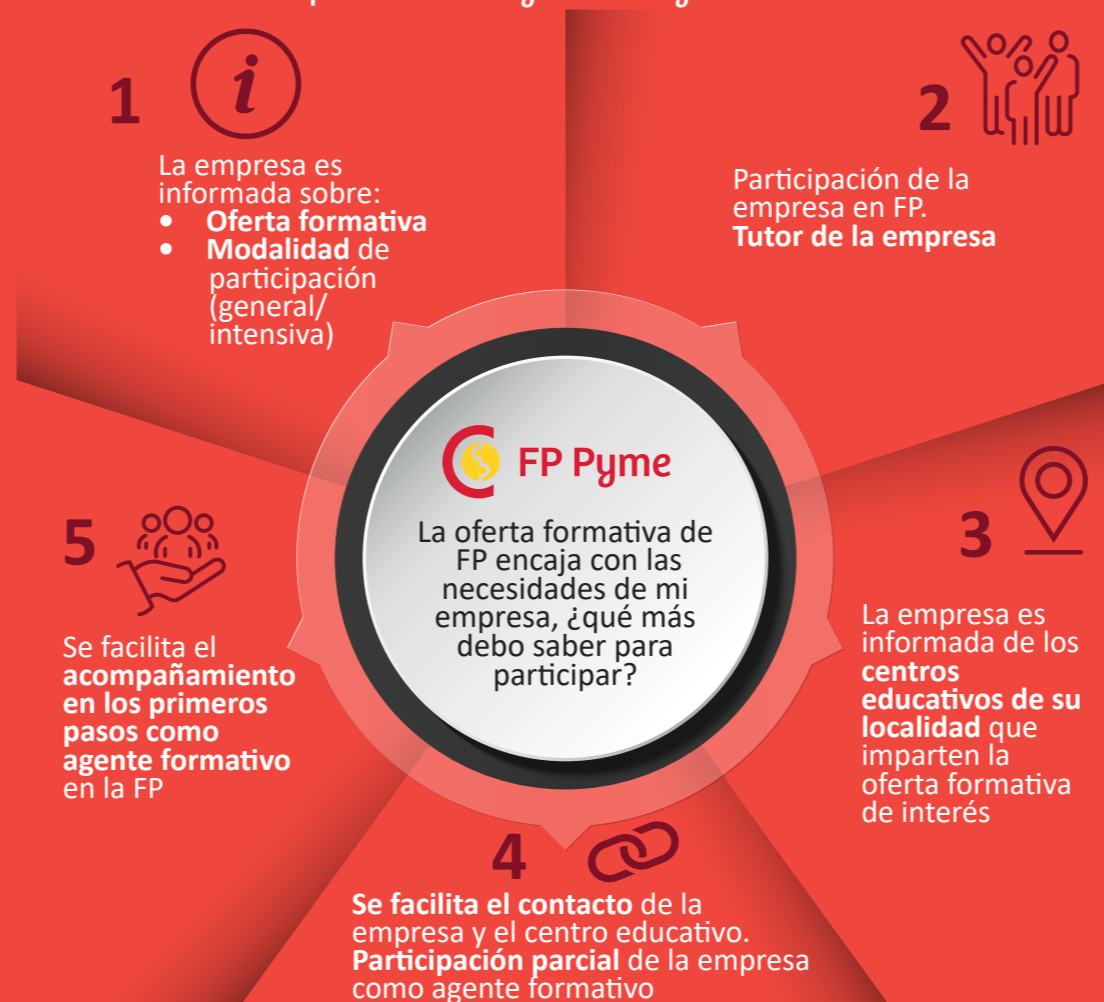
1

La empresa es informada sobre:
- **Oferta formativa**
- **Modalidad** de participación (general/ intensiva)

2

Participación de la empresa en FP.
**Tutor de la empresa**

FP Pyme

La oferta formativa de FP encaja con las necesidades de mi empresa, ¿qué más debo saber para participar?

3

La empresa es informada de los **centros educativos de su localidad** que imparten la oferta formativa de interés

5

Se facilita el **acompañamiento en los primeros pasos como agente formativo** en la FP

4

**Se facilita el contacto** de la empresa y el centro educativo. **Participación parcial** de la empresa como agente formativo